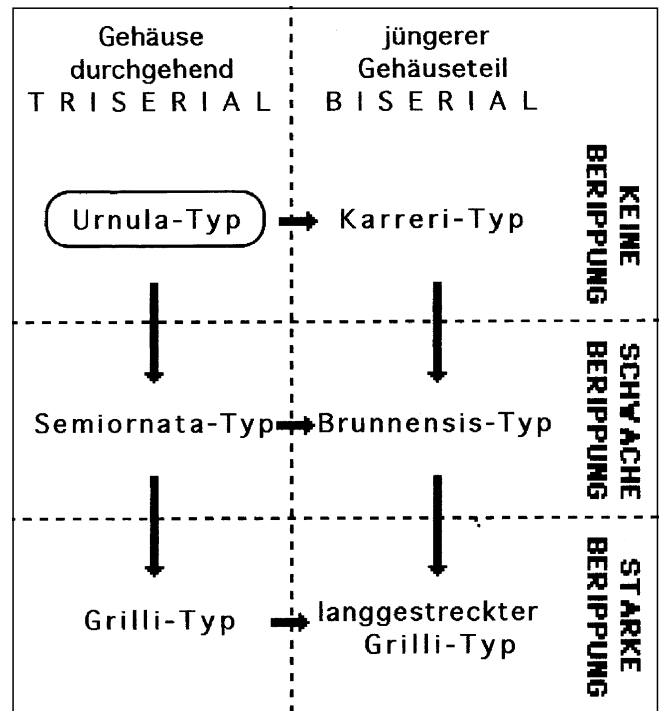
| Gehäuse durchgehend TRISERIAL | jüngerer Gehäuseteil BISERIAL | |
|---|---|---|
| Urnula-Typ | Karreri-Typ | KEINE BERIPPUNG |
| Semiornata-Typ | Brunnensis-Typ | SCHWACHE BERIPPUNG |
| Grilli-Typ | langgestreckter Grilli-Typ | STARKE BERIPPUNG |